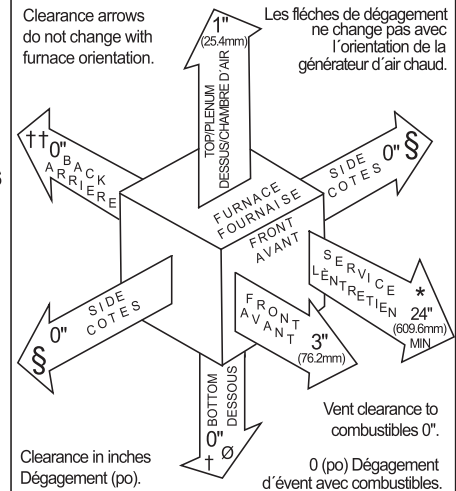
Clearance arrows do not change with furnace orientation.

Les flèches de dégagement ne change pas avec l´orientation de la générateur d´air chaud.

1"
(25.4mm)
TOP/PLENUM
DESSUS/CHAMBRE D´AIR

††0"
BACK
ARRIERE

SIDE
COTES
0" §

FURNACE
FOURNAISE

FRONT
AVANT

SERVICE
L´ENTRETIEN
*
24"
(609.6mm)
MIN

FRONT
AVANT
3"
(76.2mm)

SIDE
COTES
§ 0"

BOTTOM
DESSOUS
0"
† Ø

Vent clearance to combustibles 0".

0 (po) Dégagement d´évent avec combustibles.

Clearance in inches
Dégagement (po).